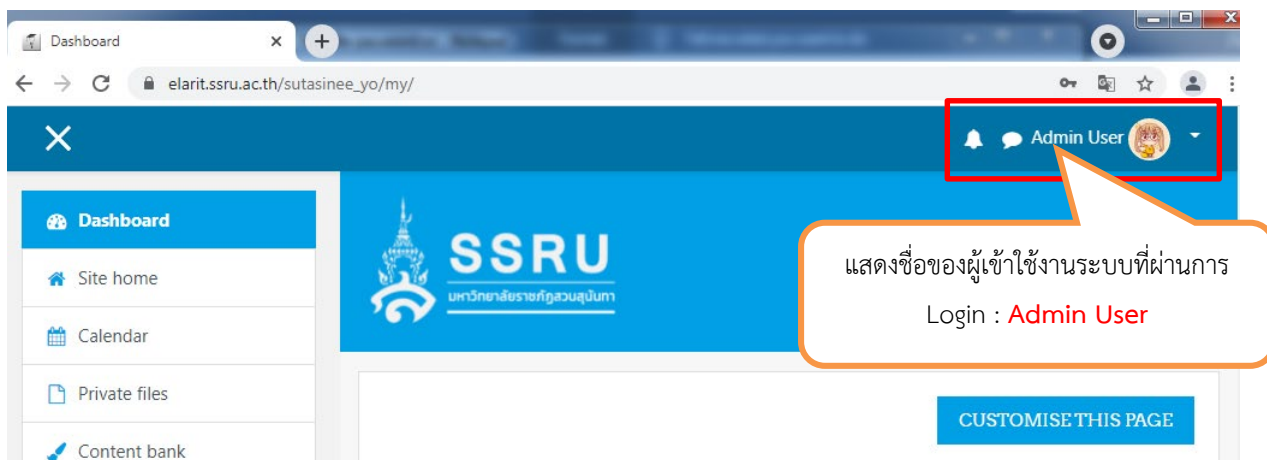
Dashboard

elarit.ssru.ac.th/sutasinee_yo/my/

Admin User

Dashboard

Site home

Calendar

Private files

Content bank

SSRU
มหาวิทยาลัยราชภัฏสวนสุนันทา

แสดงชื่อของผู้เข้าใช้งานระบบที่ผ่านการ Login : Admin User

CUSTOMISE THIS PAGE